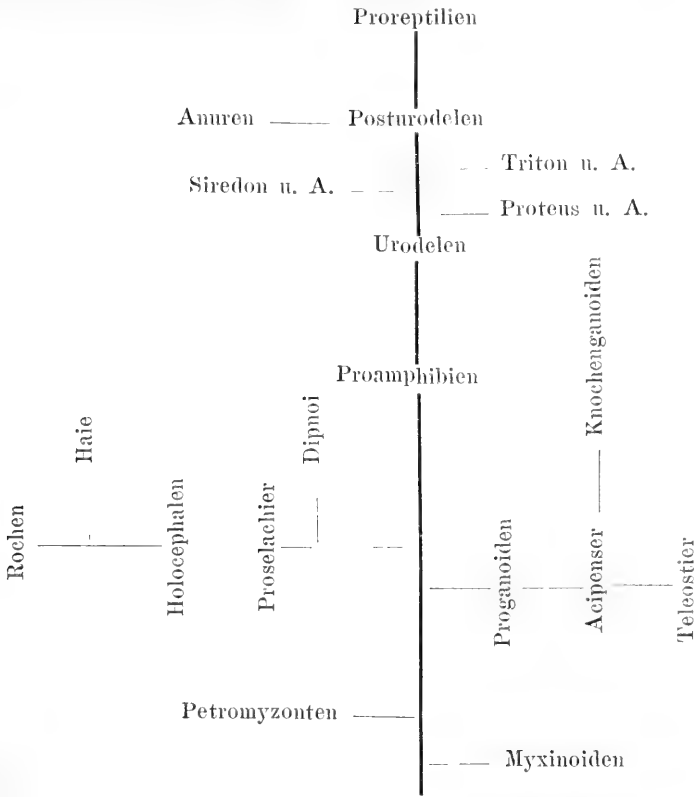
Proreptilien

Anuren

Posturodelen

Triton u. A.

Siredon u. A.

Proteus u. A.

Urodelen

Knochenganoiden

Proamphibien

Haie

Dipnoi

Rochen

Holocephalen

Proselachier

Proganoiden

Acipenser

Teleostier

Petromyzonten

Myxinoiden